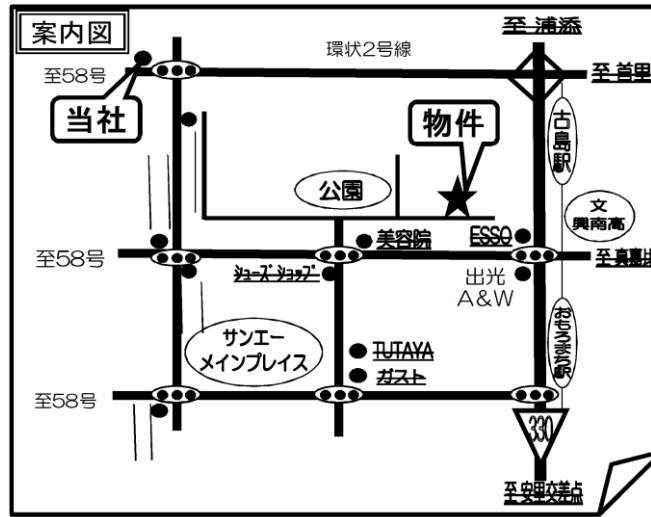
案内図

至 浦添

環状2号線

至58号

至 首里

当社

物件

古島駅

公園

文
興南高

至58号

美容院

ESSO

至 真嘉比

シューズショップ

出光
A&W

サンエー
メインプレイス

おもろまち駅

TUTAYA

ガスト

至58号

330

至 安里交差点